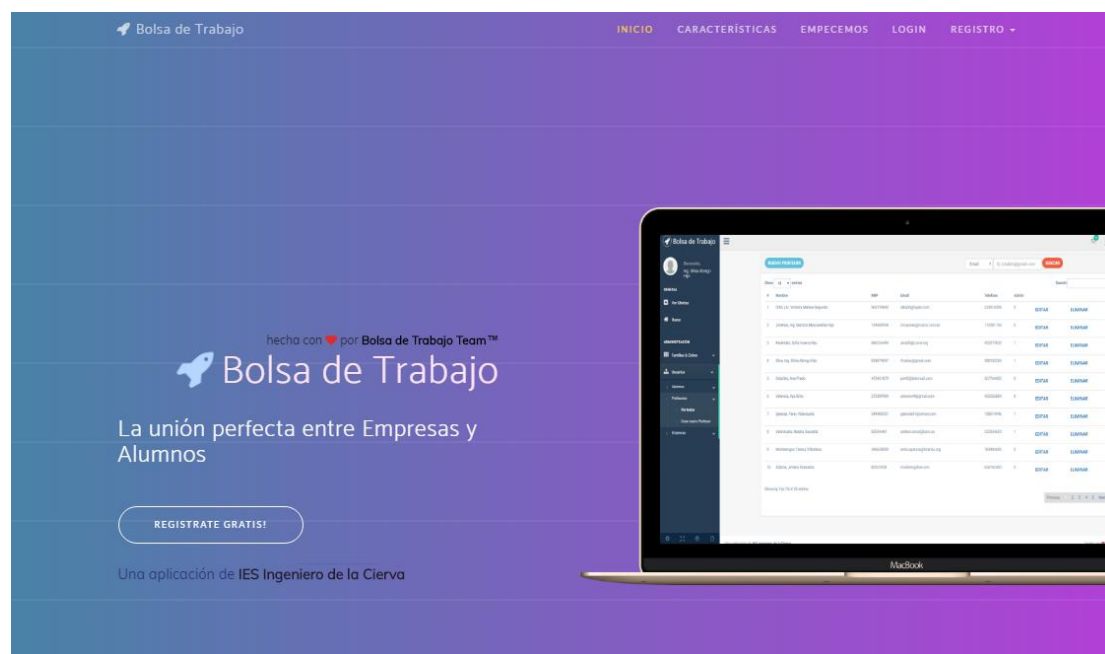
Bolsa de Trabajo

INICIO CARACTERÍSTICAS EMPECEMOS LOGIN REGISTRO

hecha con ❤ por Bolsa de Trabajo Team™

Bolsa de Trabajo

La unión perfecta entre Empresas y Alumnos

REGISTRATE GRATIS!

Una aplicación de IES Ingeniero de la Cierva

Bolsa de Trabajo

NUEVO PROFESOR

BUSCAR

EDITAR ELIMINAR
EDITAR ELIMINAR
EDITAR ELIMINAR
EDITAR ELIMINAR
EDITAR ELIMINAR
EDITAR ELIMINAR
EDITAR ELIMINAR
EDITAR ELIMINAR
EDITAR ELIMINAR
EDITAR ELIMINAR

MacBook